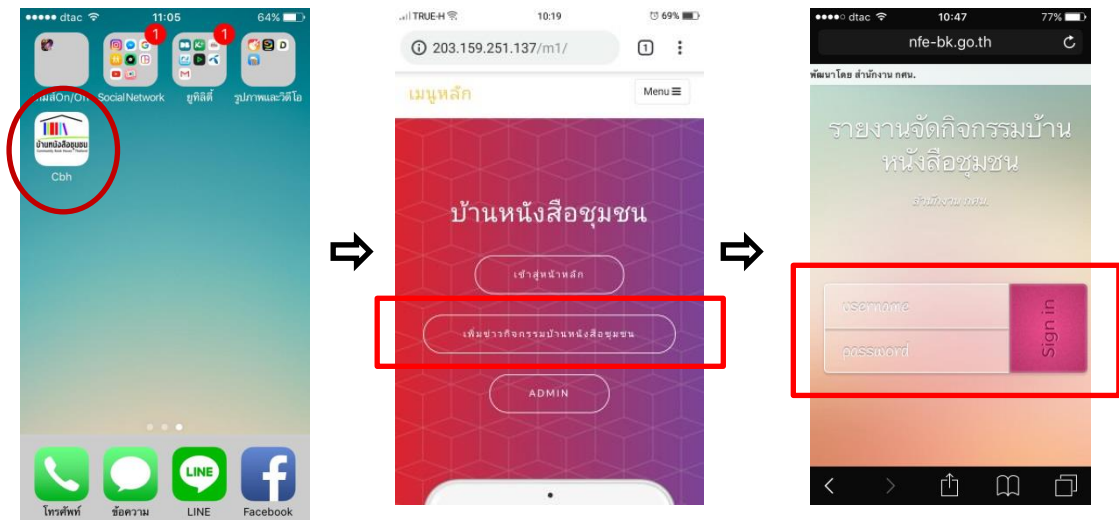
●●●●● dtac 11:05 64%

1 1

เกมส์On/Off SocialNetwork ยูทิลิตี้ รูปภาพและวิดีโอ

บ้านหนังสือชุมชน

Cbh

โทรศัพท์ ข้อความ LINE Facebook

TRUE-H 10:19 69%

203.159.251.137/m1/

1

เมนูหลัก

Menu

บ้านหนังสือชุมชน

เข้าสู่หน้าหลัก

เพิ่มข่าวกิจกรรมบ้านหนังสือชุมชน

ADMIN

●●●●○ dtac 10:47 77%

nfe-bk.go.th

พัฒนาโดย สำนักงาน กศน.

รายงานจัดกิจกรรมบ้านหนังสือชุมชน

สำนักงาน กศน.

username

password

Sign in